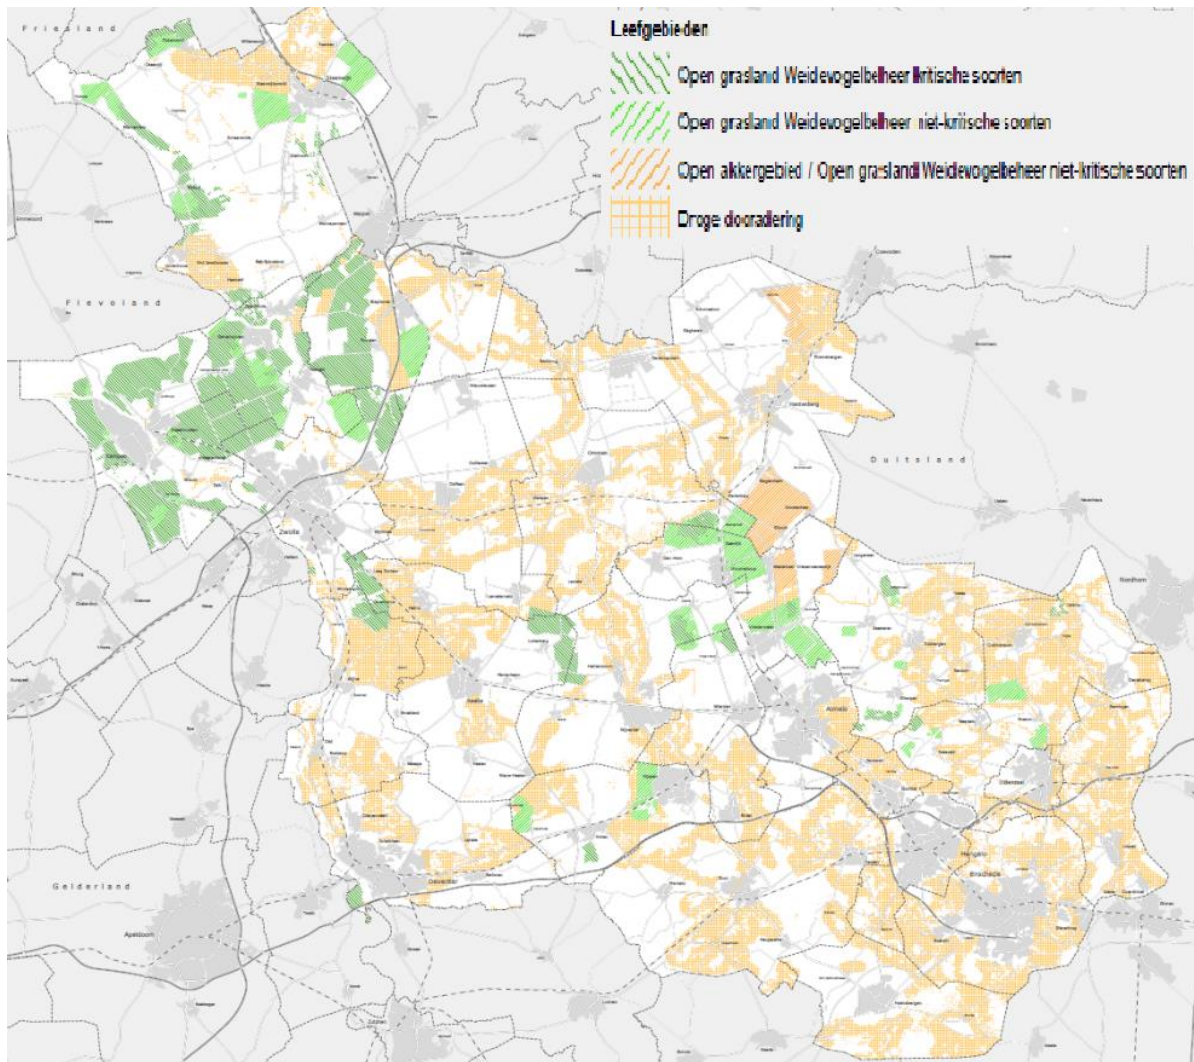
Leefgebieden

Open grasland Weidevogelbeheer kritische soorten

Open grasland Weidevogelbeheer niet-kritische soorten

Open akkergebied / Open grasland Weidevogelbeheer niet-kritische soorten

Droge dooradering

Friesland

Flevoland

Duitsland

Gelderland

Zwolle

Almelo

Hengelo

Enschede

Deventer

Apeldoorn

Oldenzaal

Nordhorn

Hardenberg

Zutphen

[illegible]